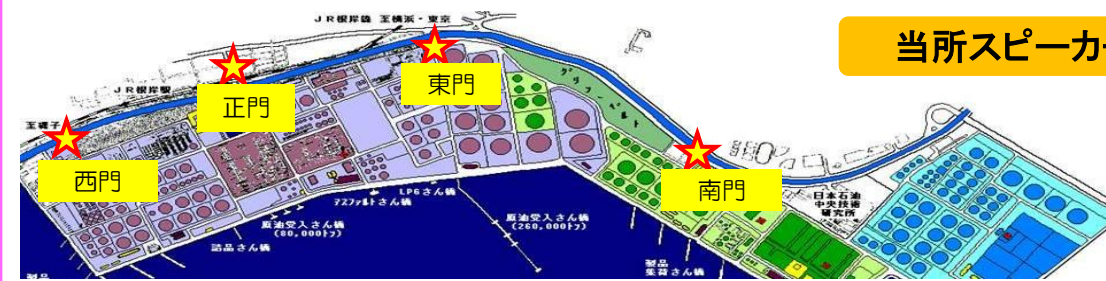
ＪＲ根岸線 至横浜・東京

当所スピーカ

ＪＲ根岸駅

正門

東門

至磯子

西門

グリーンベルト

南門

日本石油
中央技術
研究所

LPGさん橋

アスファルトさん橋

原油受入さん橋
(80,000トン)

原油受入さん橋
(260,000トン)

製品さん橋

製品
積荷さん橋

製品